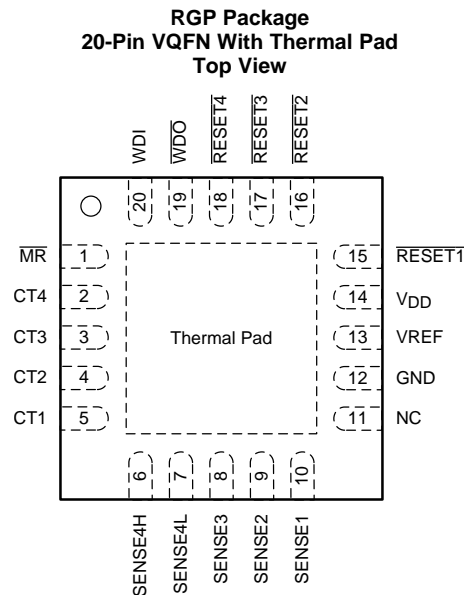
RGP Package
20-Pin VQFN With Thermal Pad
Top View

WDI
$\overline{WDO}$
$\overline{RESET4}$
$\overline{RESET3}$
$\overline{RESET2}$

20
19
18
17
16

$\overline{MR}$ 1
CT4 2
CT3 3
CT2 4
CT1 5

Thermal Pad

15 $\overline{RESET1}$
14 $V_{DD}$
13 VREF
12 GND
11 NC

6
7
8
9
10

SENSE4H
SENSE4L
SENSE3
SENSE2
SENSE1